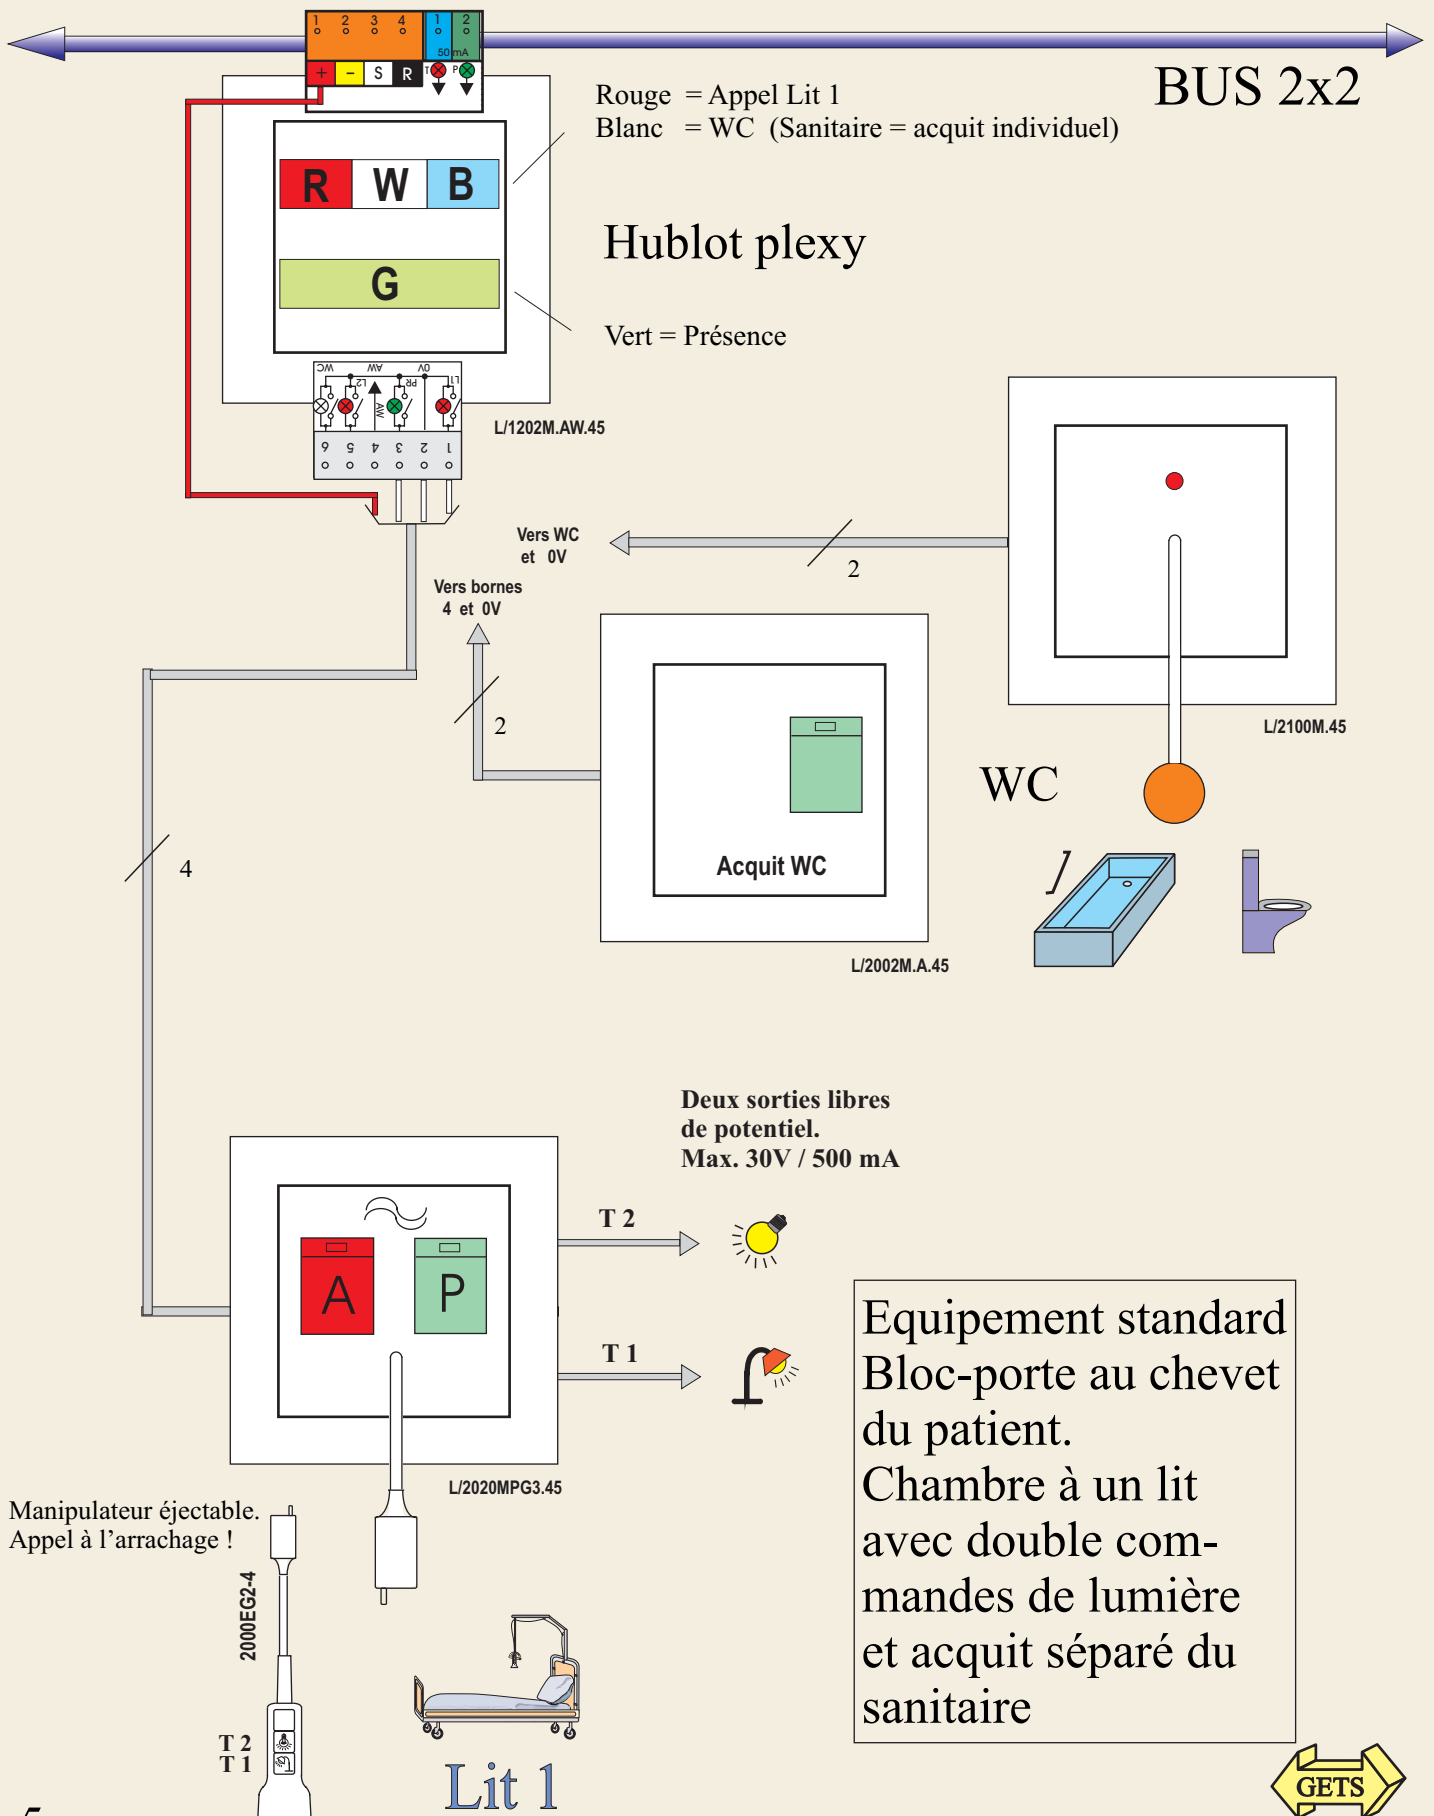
1 2 3 4 1 2
50 mA
+ – S R T P

BUS 2x2

Rouge = Appel Lit 1
Blanc = WC (Sanitaire = acquit individuel)

R W B
G

Hublot plexy

Vert = Présence

WC AW 0V
L2 PR L1
6 5 4 3 2 1

L/1202M.AW.45

Vers WC et 0V

2

Vers bornes 4 et 0V

2

Acquit WC

L/2002M.A.45

L/2100M.45

WC

4

Deux sorties libres de potentiel. Max. 30V / 500 mA

T 2

T 1

A P

L/2020MPG3.45

Equipement standard Bloc-porte au chevet du patient. Chambre à un lit avec double commandes de lumière et acquit séparé du sanitaire

Manipulateur éjectable. Appel à l’arrachage !

2000EG2-4

T 2
T 1

Lit 1

GETS